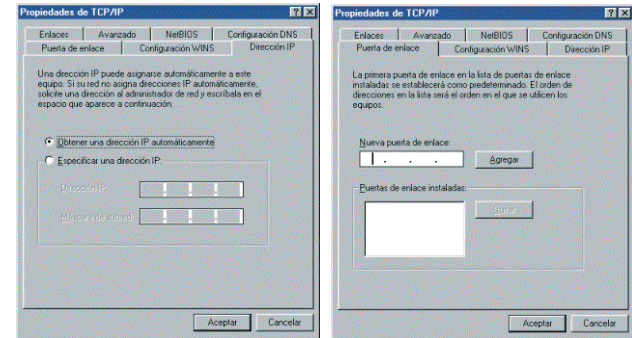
Propiedades de TCP/IP ? X

Enlaces | Avanzado | NetBIOS | Configuración DNS
Puerta de enlace | Configuración WINS | Dirección IP

Una dirección IP puede asignarse automáticamente a este equipo. Si su red no asigna direcciones IP automáticamente, solicite una dirección al administrador de red y escríbala en el espacio que aparece a continuación.

Obtener una dirección IP automáticamente

Especificar una dirección IP:

Dirección IP:

Máscara de subred:

Aceptar | Cancelar

Propiedades de TCP/IP ? X

Enlaces | Avanzado | NetBIOS | Configuración DNS
Puerta de enlace | Configuración WINS | Dirección IP

La primera puerta de enlace en la lista de puertas de enlace instaladas se establecerá como predeterminado. El orden de direcciones en la lista será el orden en el que se utilicen los equipos.

Nueva puerta de enlace:

Agregar

Puertas de enlace instaladas:

Quitar

Aceptar | Cancelar